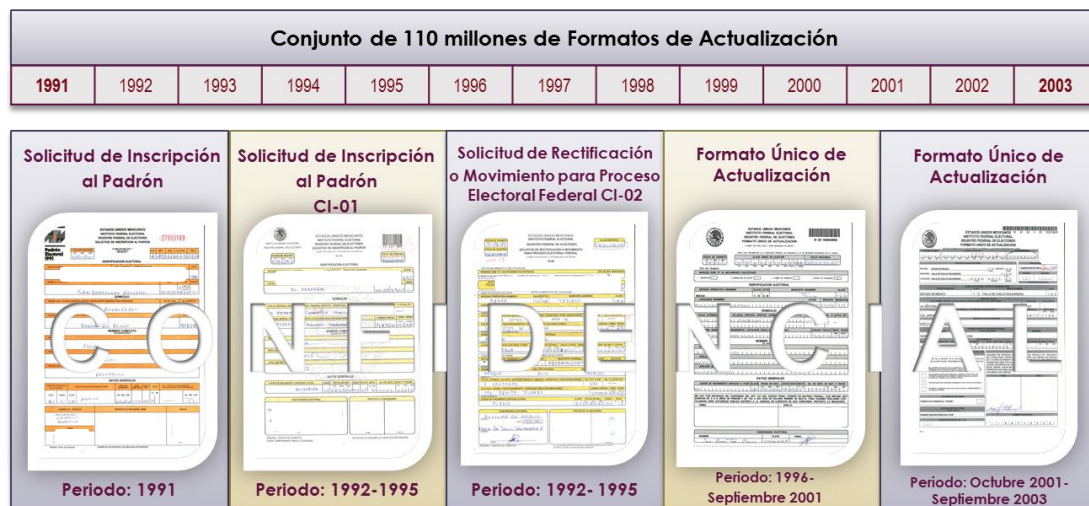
Conjunto de 110 millones de Formatos de Actualización

| 1991 | 1992 | 1993 | 1994 | 1995 | 1996 | 1997 | 1998 | 1999 | 2000 | 2001 | 2002 | 2003 |
|---|---|---|---|---|---|---|---|---|---|---|---|---|

Solicitud de Inscripción al Padrón

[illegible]

Periodo: 1991

Solicitud de Inscripción al Padrón CI-01

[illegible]

Periodo: 1992-1995

Solicitud de Rectificación o Movimiento para Proceso Electoral Federal CI-02

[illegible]

Periodo: 1992- 1995

Formato Único de Actualización

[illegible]

Periodo: 1996- Septiembre 2001

Formato Único de Actualización

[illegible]

Periodo: Octubre 2001- Septiembre 2003

C O N F I D E N C I A L